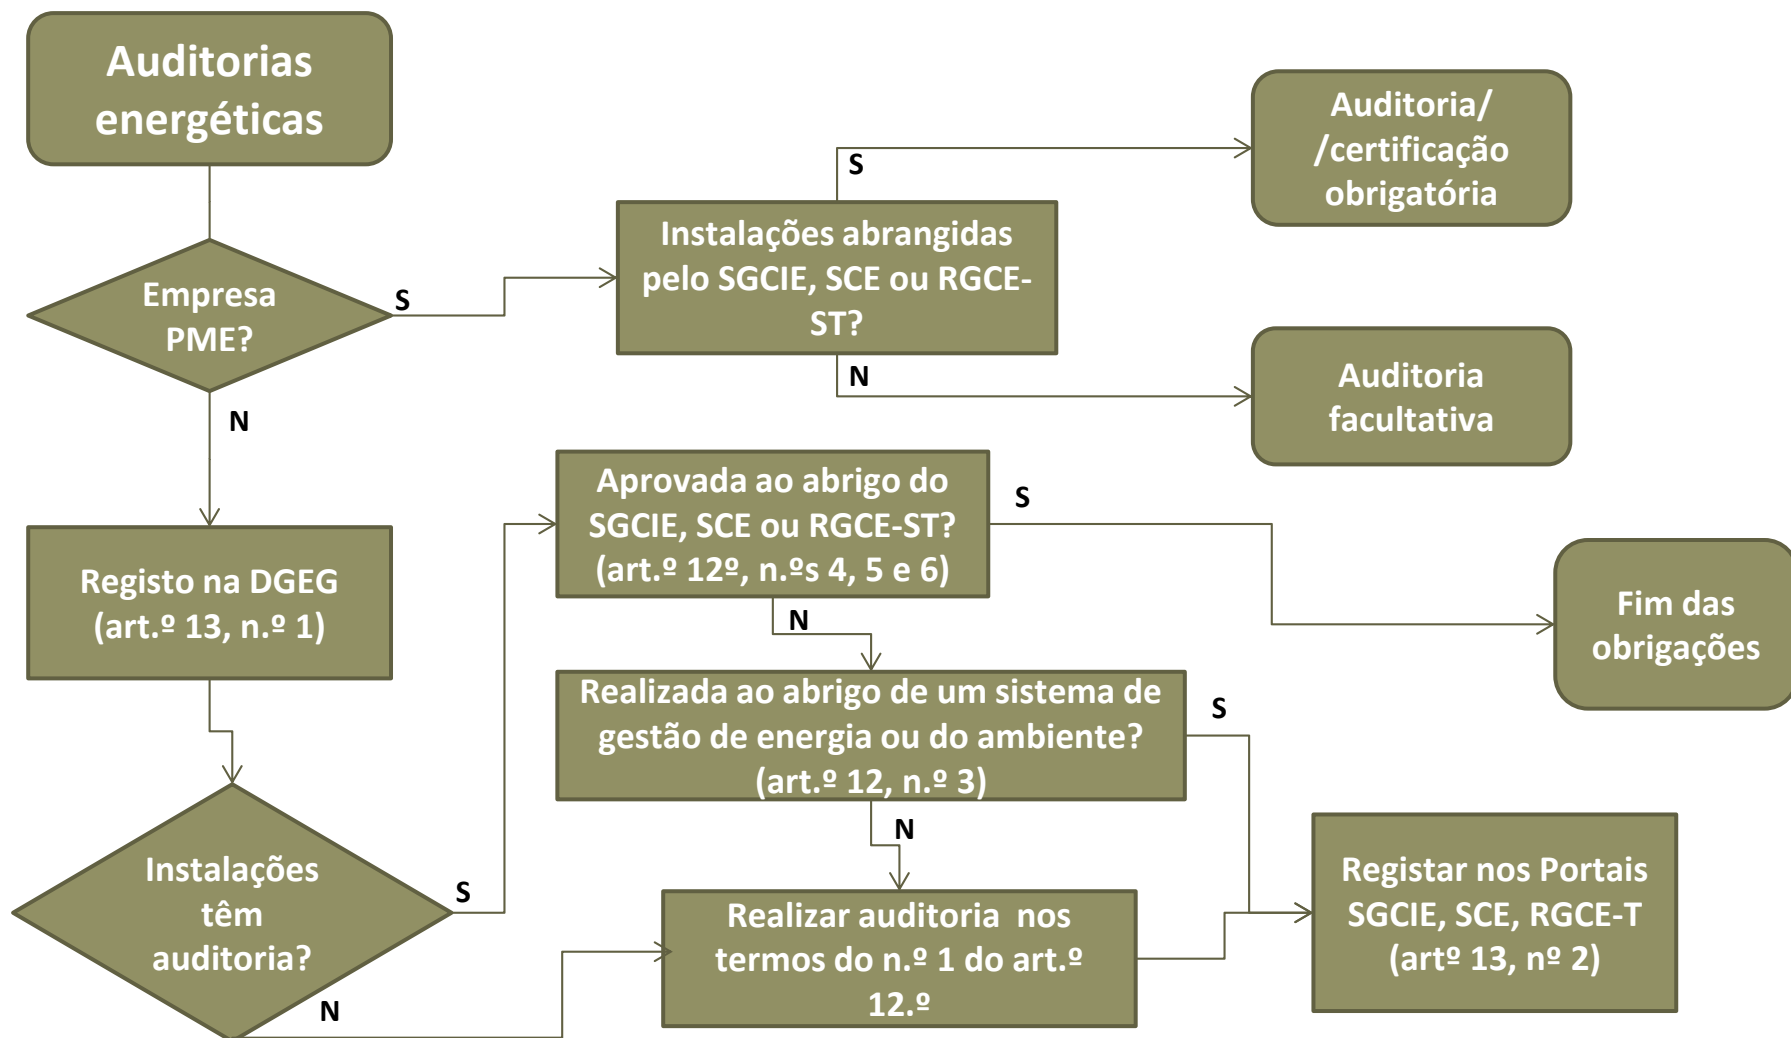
Auditorias energéticas

Empresa PME?

S

Instalações abrangidas pelo SGCIE, SCE ou RGCE-ST?

S

Auditoria/ /certificação obrigatória

N

Auditoria facultativa

N

Registo na DGEG (art.º 13, n.º 1)

Instalações têm auditoria?

S

Aprovada ao abrigo do SGCIE, SCE ou RGCE-ST? (art.º 12º, n.ºs 4, 5 e 6)

S

Fim das obrigações

N

Realizada ao abrigo de um sistema de gestão de energia ou do ambiente? (art.º 12, n.º 3)

S

N

N

Realizar auditoria nos termos do n.º 1 do art.º 12.º

Registar nos Portais SGCIE, SCE, RGCE-T (artº 13, nº 2)